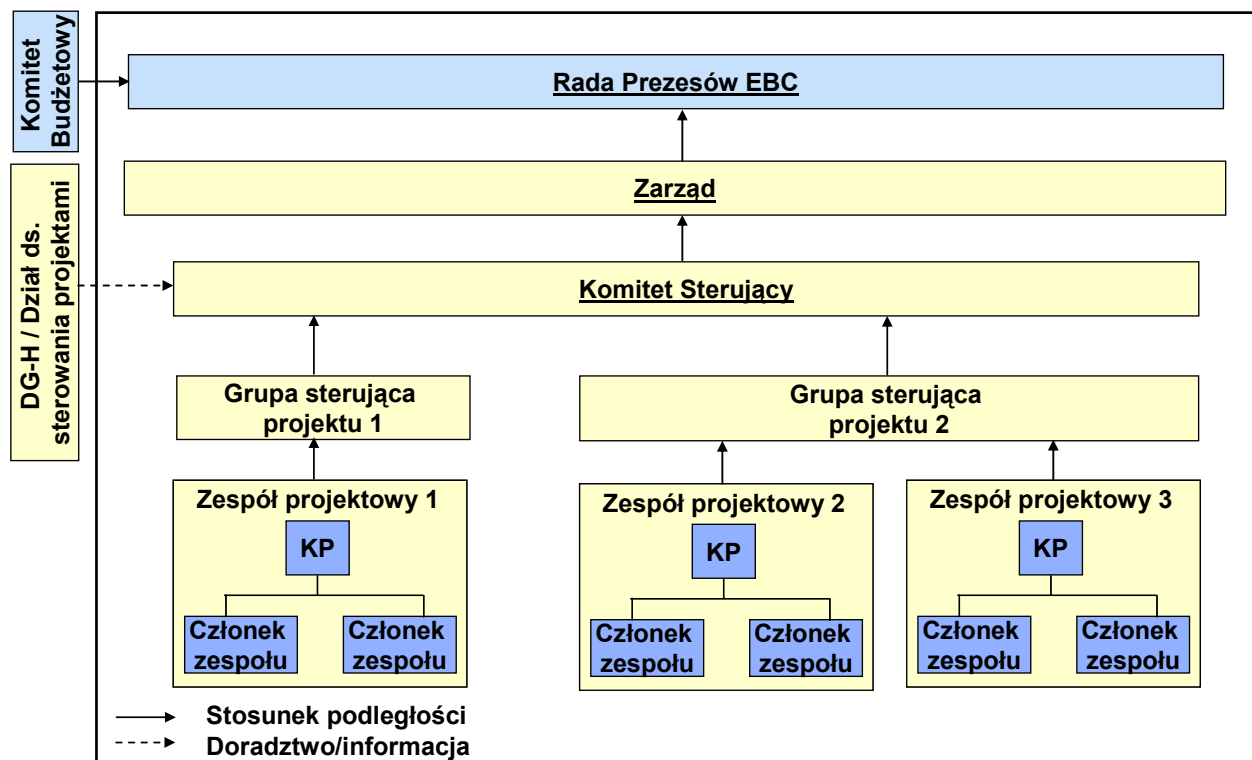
Komitet Budżetowy

DG-H / Dział ds. sterowania projektami

Rada Prezesów EBC

Zarząd

Komitet Sterujący

Grupa sterująca projektu 1

Grupa sterująca projektu 2

Zespół projektowy 1

KP

Członek zespołu

Członek zespołu

Zespół projektowy 2

KP

Członek zespołu

Członek zespołu

Zespół projektowy 3

KP

Członek zespołu

Członek zespołu

Stosunek podległości

Doradztwo/informacja